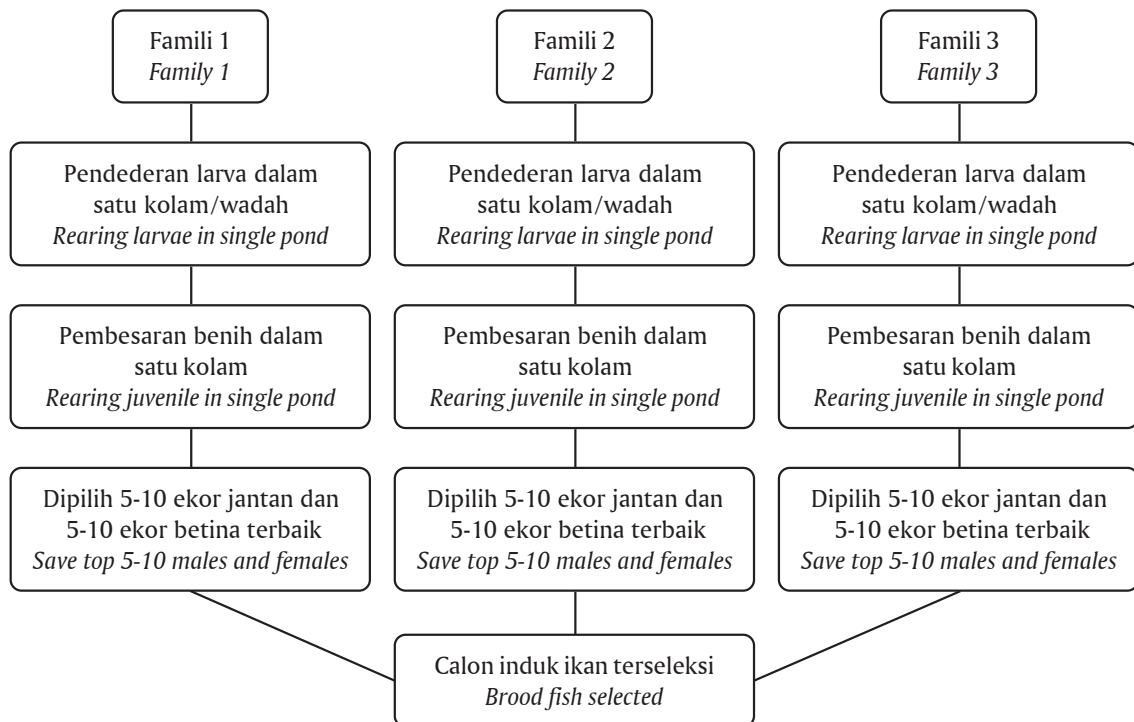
Famili 1
Family 1

Pendederan larva dalam satu kolam/wadah
Rearing larvae in single pond

Pembesaran benih dalam satu kolam
Rearing juvenile in single pond

Dipilih 5-10 ekor jantan dan 5-10 ekor betina terbaik
Save top 5-10 males and females

Famili 2
Family 2

Pendederan larva dalam satu kolam/wadah
Rearing larvae in single pond

Pembesaran benih dalam satu kolam
Rearing juvenile in single pond

Dipilih 5-10 ekor jantan dan 5-10 ekor betina terbaik
Save top 5-10 males and females

Famili 3
Family 3

Pendederan larva dalam satu kolam/wadah
Rearing larvae in single pond

Pembesaran benih dalam satu kolam
Rearing juvenile in single pond

Dipilih 5-10 ekor jantan dan 5-10 ekor betina terbaik
Save top 5-10 males and females

Calon induk ikan terseleksi
Brood fish selected